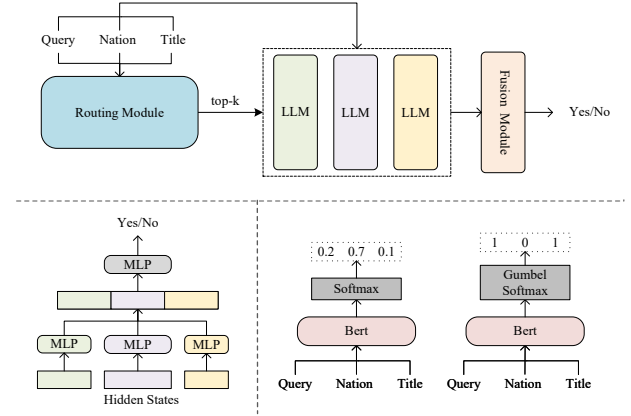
Query Nation Title

Routing Module

top-k

LLM LLM LLM

Fusion Module

Yes/No

Yes/No

MLP

MLP MLP MLP

Hidden States

0.2 0.7 0.1

Softmax

Bert

Query Nation Title

1 0 1

Gumbel Softmax

Bert

Query Nation Title